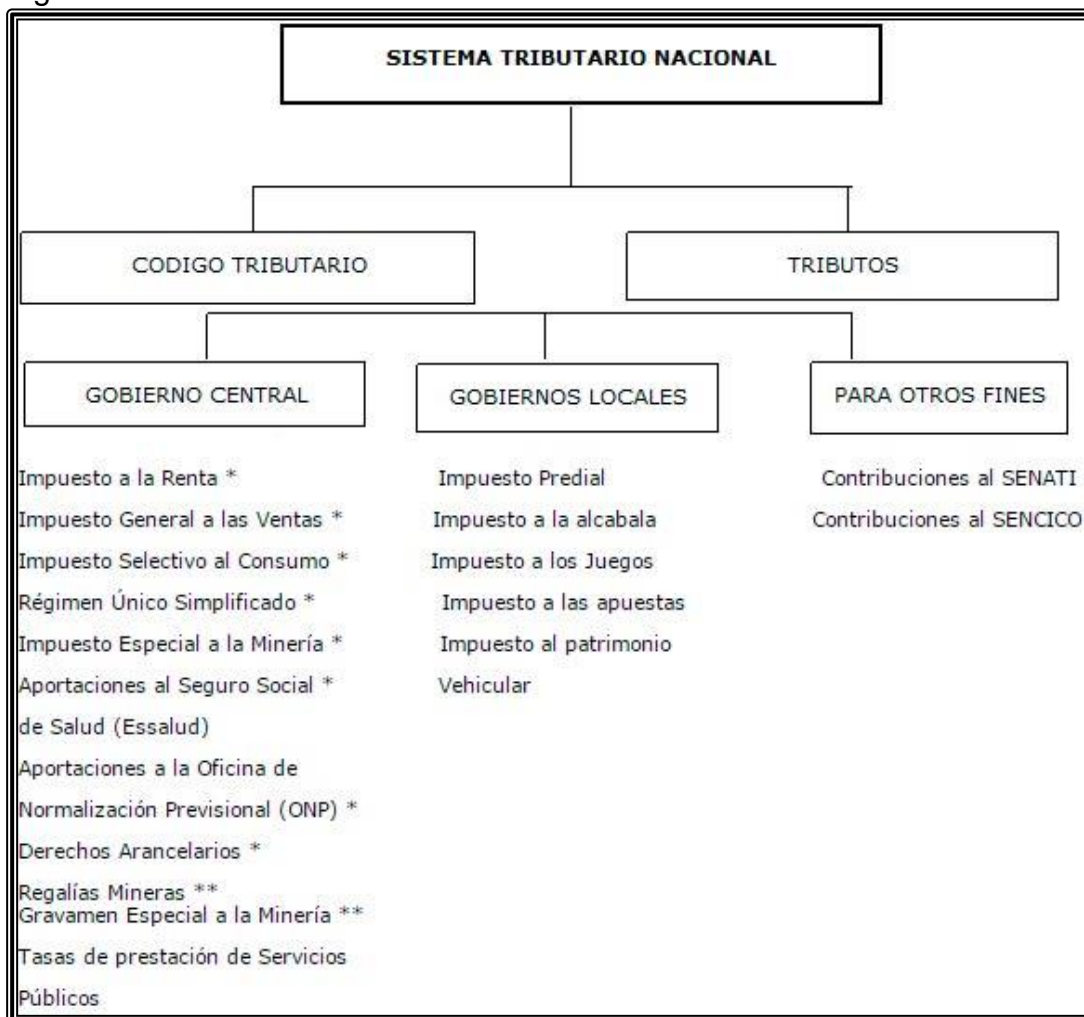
SISTEMA TRIBUTARIO NACIONAL

CODIGO TRIBUTARIO

TRIBUTOS

GOBIERNO CENTRAL

GOBIERNOS LOCALES

PARA OTROS FINES

Impuesto a la Renta *
Impuesto General a las Ventas *
Impuesto Selectivo al Consumo *
Régimen Único Simplificado *
Impuesto Especial a la Minería *
Aportaciones al Seguro Social * de Salud (Essalud)
Aportaciones a la Oficina de Normalización Previsional (ONP) *
Derechos Arancelarios *
Regalías Mineras **
Gravamen Especial a la Minería **
Tasas de prestación de Servicios Públicos

Impuesto Predial
Impuesto a la alcabala
Impuesto a los Juegos
Impuesto a las apuestas
Impuesto al patrimonio
Vehicular

Contribuciones al SENATI
Contribuciones al SENCICO